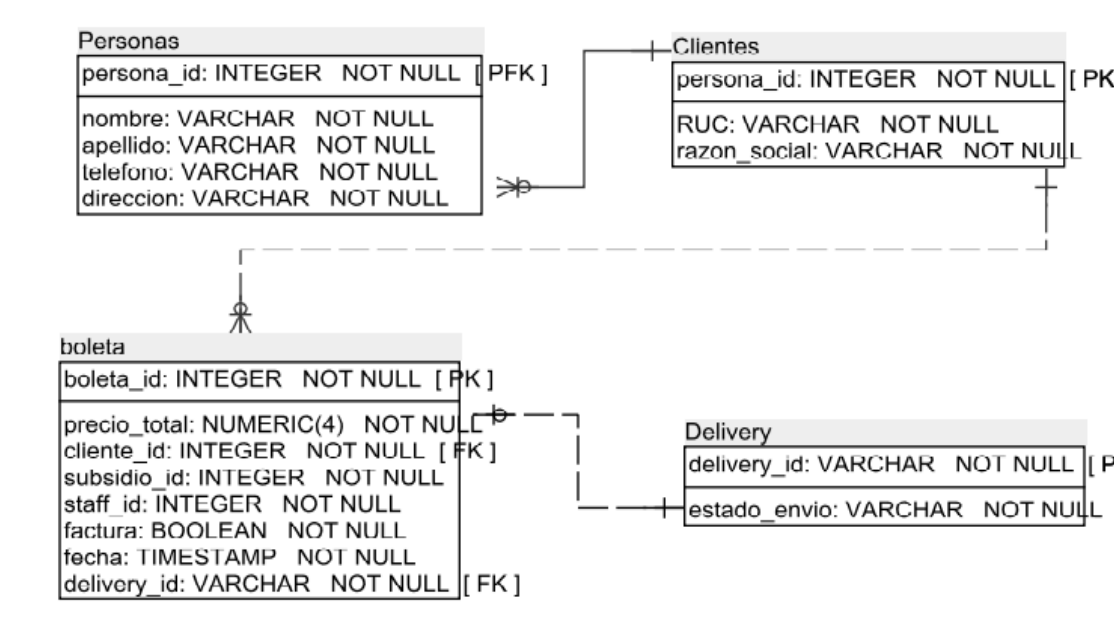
Personas
persona_id: INTEGER NOT NULL [ PFK ]
nombre: VARCHAR NOT NULL
apellido: VARCHAR NOT NULL
telefono: VARCHAR NOT NULL
direccion: VARCHAR NOT NULL

Clientes
persona_id: INTEGER NOT NULL [ PK
RUC: VARCHAR NOT NULL
razon_social: VARCHAR NOT NULL

boleta
boleta_id: INTEGER NOT NULL [ PK ]
precio_total: NUMERIC(4) NOT NULL
cliente_id: INTEGER NOT NULL [ FK ]
subsidio_id: INTEGER NOT NULL
staff_id: INTEGER NOT NULL
factura: BOOLEAN NOT NULL
fecha: TIMESTAMP NOT NULL
delivery_id: VARCHAR NOT NULL [ FK ]

Delivery
delivery_id: VARCHAR NOT NULL [ P
estado_envio: VARCHAR NOT NULL